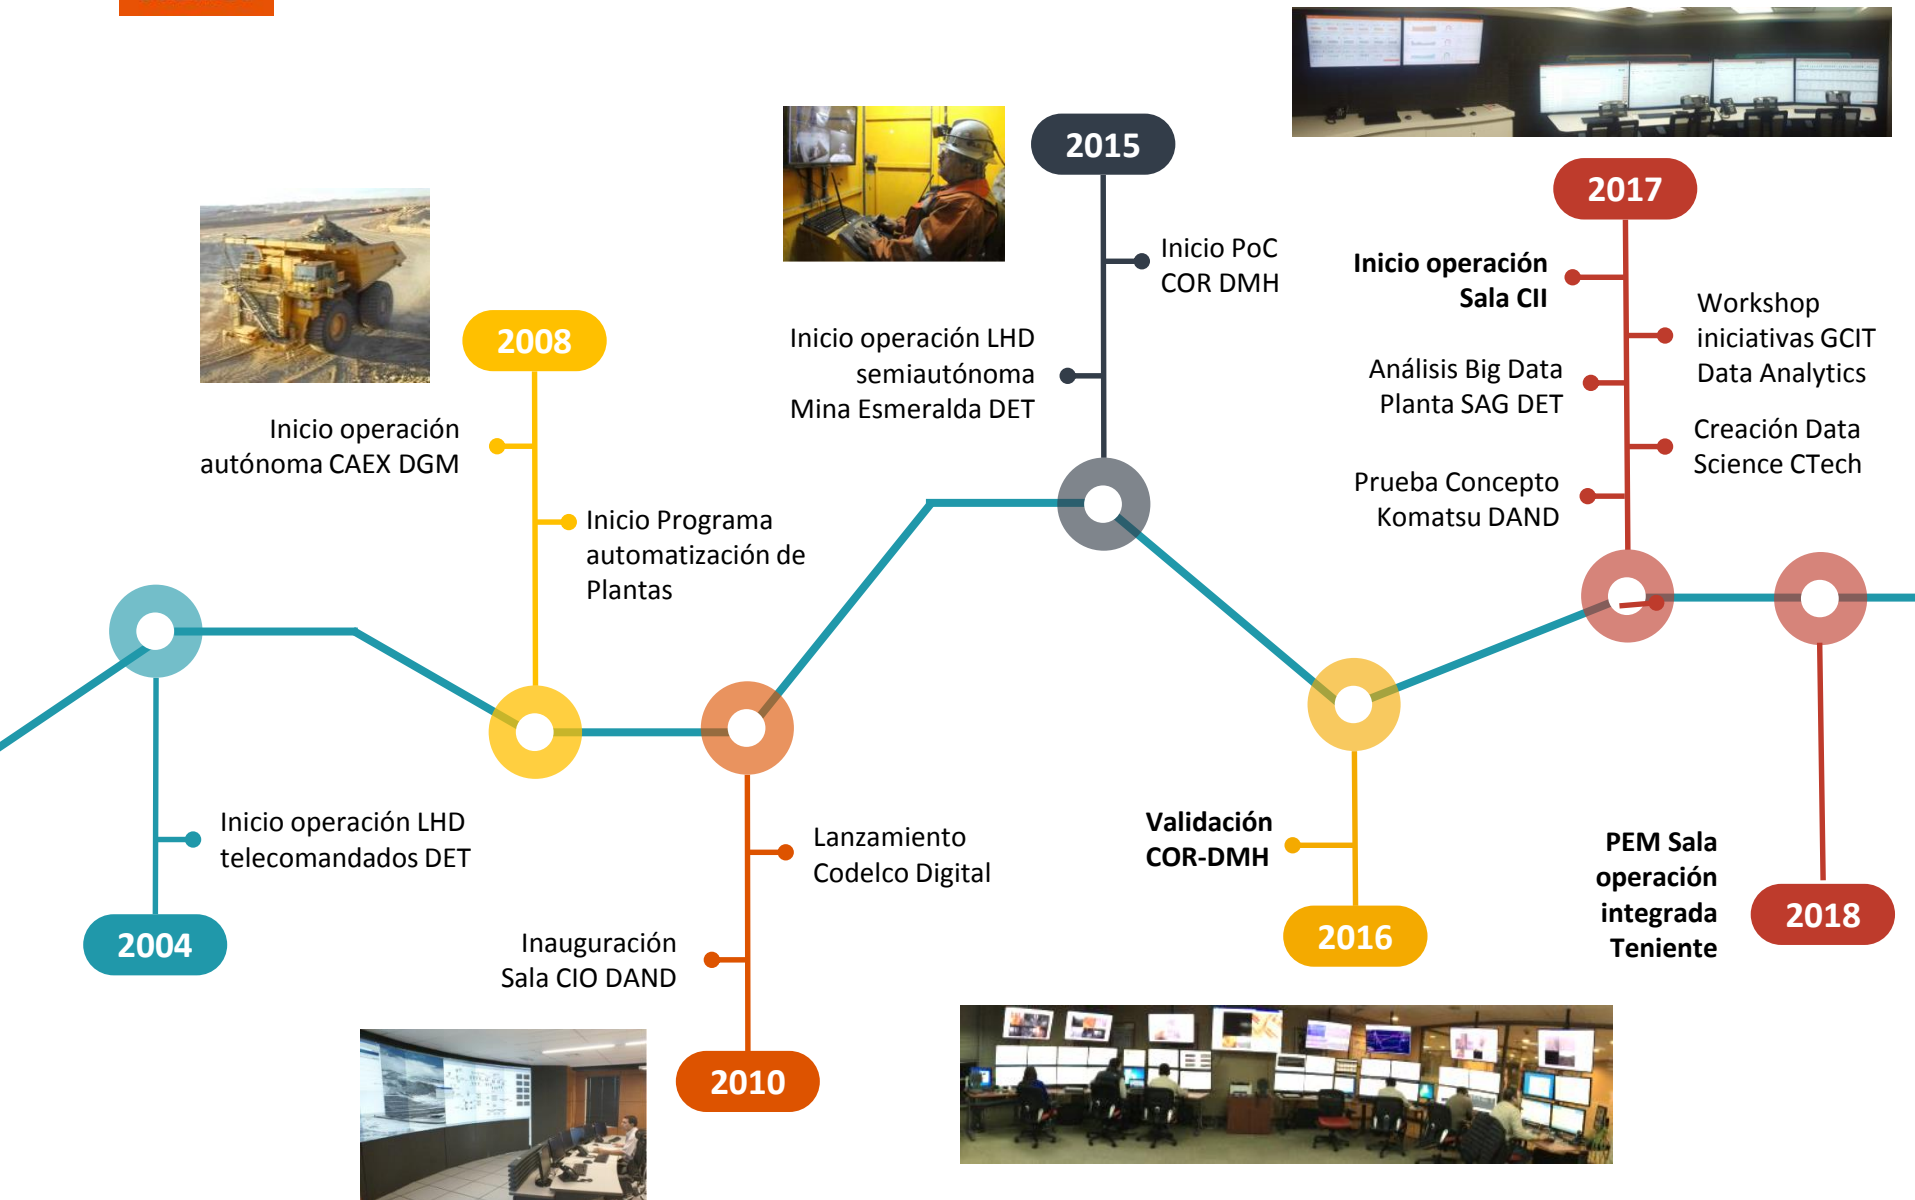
2004

Inicio operación LHD telecomandados DET

2008

Inicio operación autónoma CAEX DGM

Inicio Programa automatización de Plantas

2010

Lanzamiento Codelco Digital

Inauguración Sala CIO DAND

2015

Inicio PoC COR DMH

Inicio operación LHD semiautónoma Mina Esmeralda DET

2016

Validación COR-DMH

2017

Inicio operación Sala CII

Análisis Big Data Planta SAG DET

Prueba Concepto Komatsu DAND

Workshop iniciativas GCIT Data Analytics

Creación Data Science CTech

2018

PEM Sala operación integrada Teniente